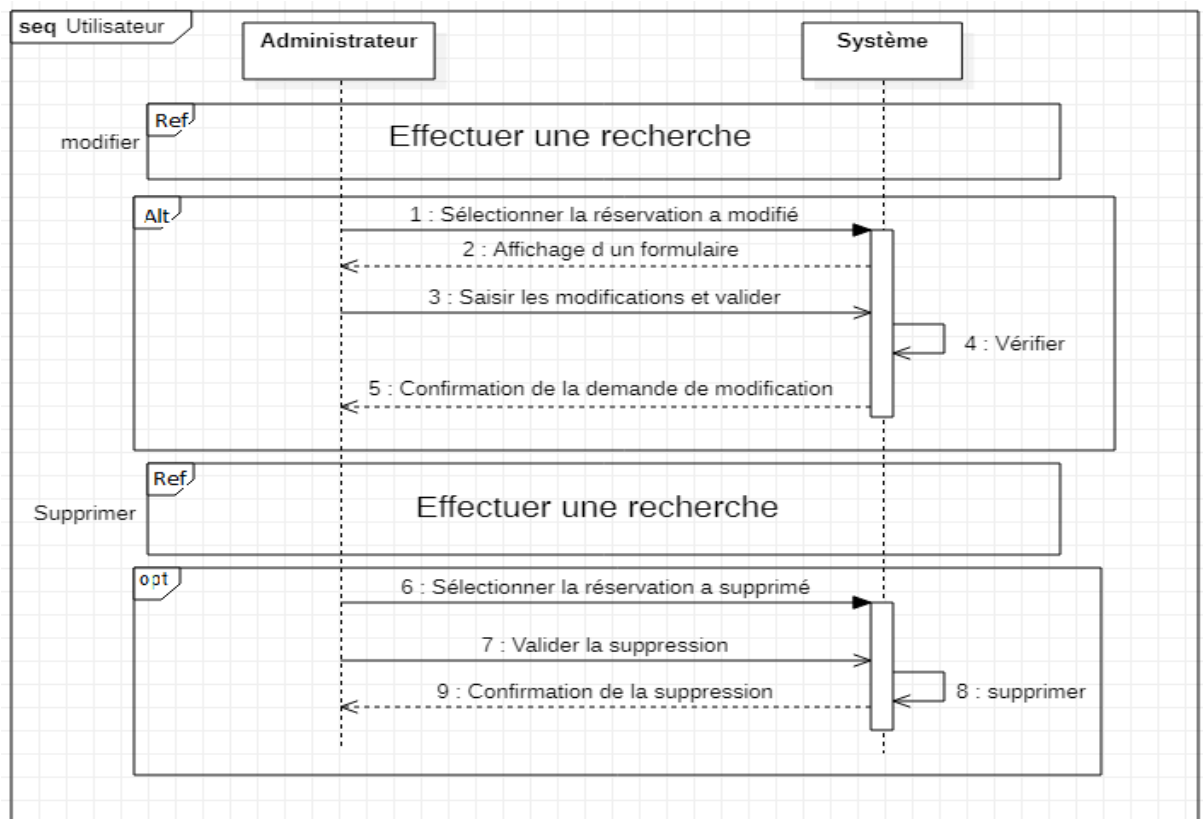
seq Utilisateur

Administrateur

Système

Ref

modifier

Effectuer une recherche

Alt

1 : Sélectionner la réservation a modifié

2 : Affichage d un formulaire

3 : Saisir les modifications et valider

4 : Vérifier

5 : Confirmation de la demande de modification

Ref

Supprimer

Effectuer une recherche

opt

6 : Sélectionner la réservation a supprimé

7 : Valider la suppression

9 : Confirmation de la suppression

8 : supprimer